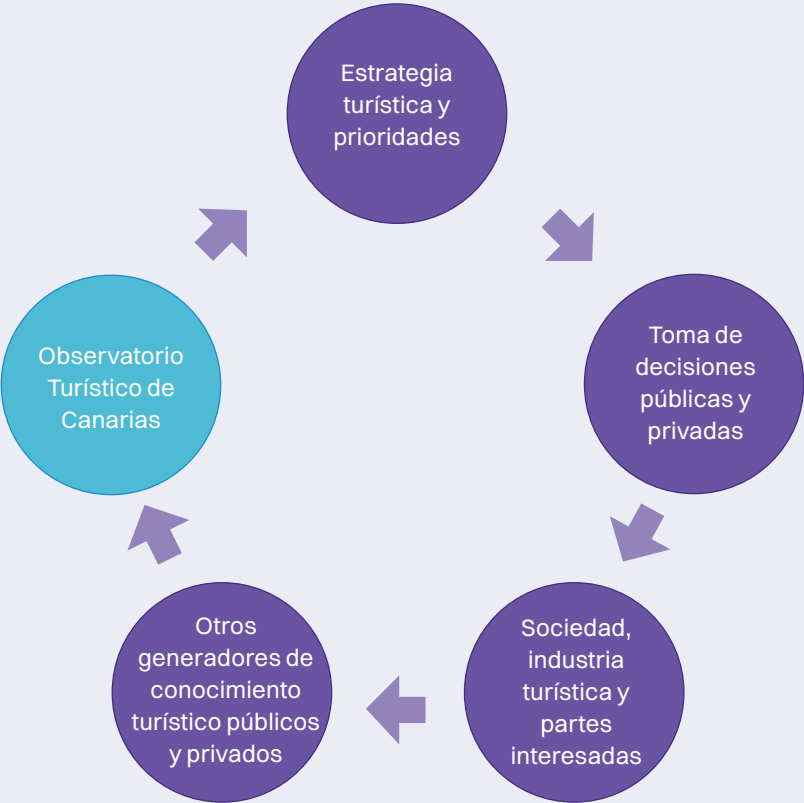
Estrategia turística y prioridades

Toma de decisiones públicas y privadas

Sociedad, industria turística y partes interesadas

Otros generadores de conocimiento turístico públicos y privados

Observatorio Turístico de Canarias